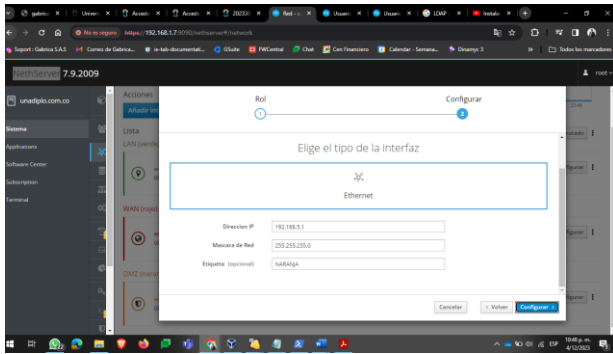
gabric ×
Univer ×
Acced ×
Acced ×
20230 ×
Red - ×
Usuari ×
Usuari ×
LDAP ×
Instala ×

No es seguro https://192.168.1.7:9090/nethserver#/network

Suport - Gabrica S.A.S
Correo de Gabrica...
n-tab-documentati...
GSuite
FWCentral
Chat
Cen Financiero
Calendar - Semana...
Dinamyc 3
Todos los marcadores

NethServer 7.9.2009
root

unadiplo.com.co
Sistema
Applications
Software Center
Subscription
Terminal

Acciones
Añadir int
Lista
LAN (verde
WAN (roja)
DMZ (naran

Rol
Configurar
1
2

Elige el tipo de la interfaz

Ethernet

Direccion IP 192.168.5.1
Mascara de Red 255.255.255.0
Etiqueta (opcional) NARANJA

Cancelar
< Volver
Configurar >

Editar
Editar
Editar
Editar

ESP
10:48 p. m.
4/12/2023